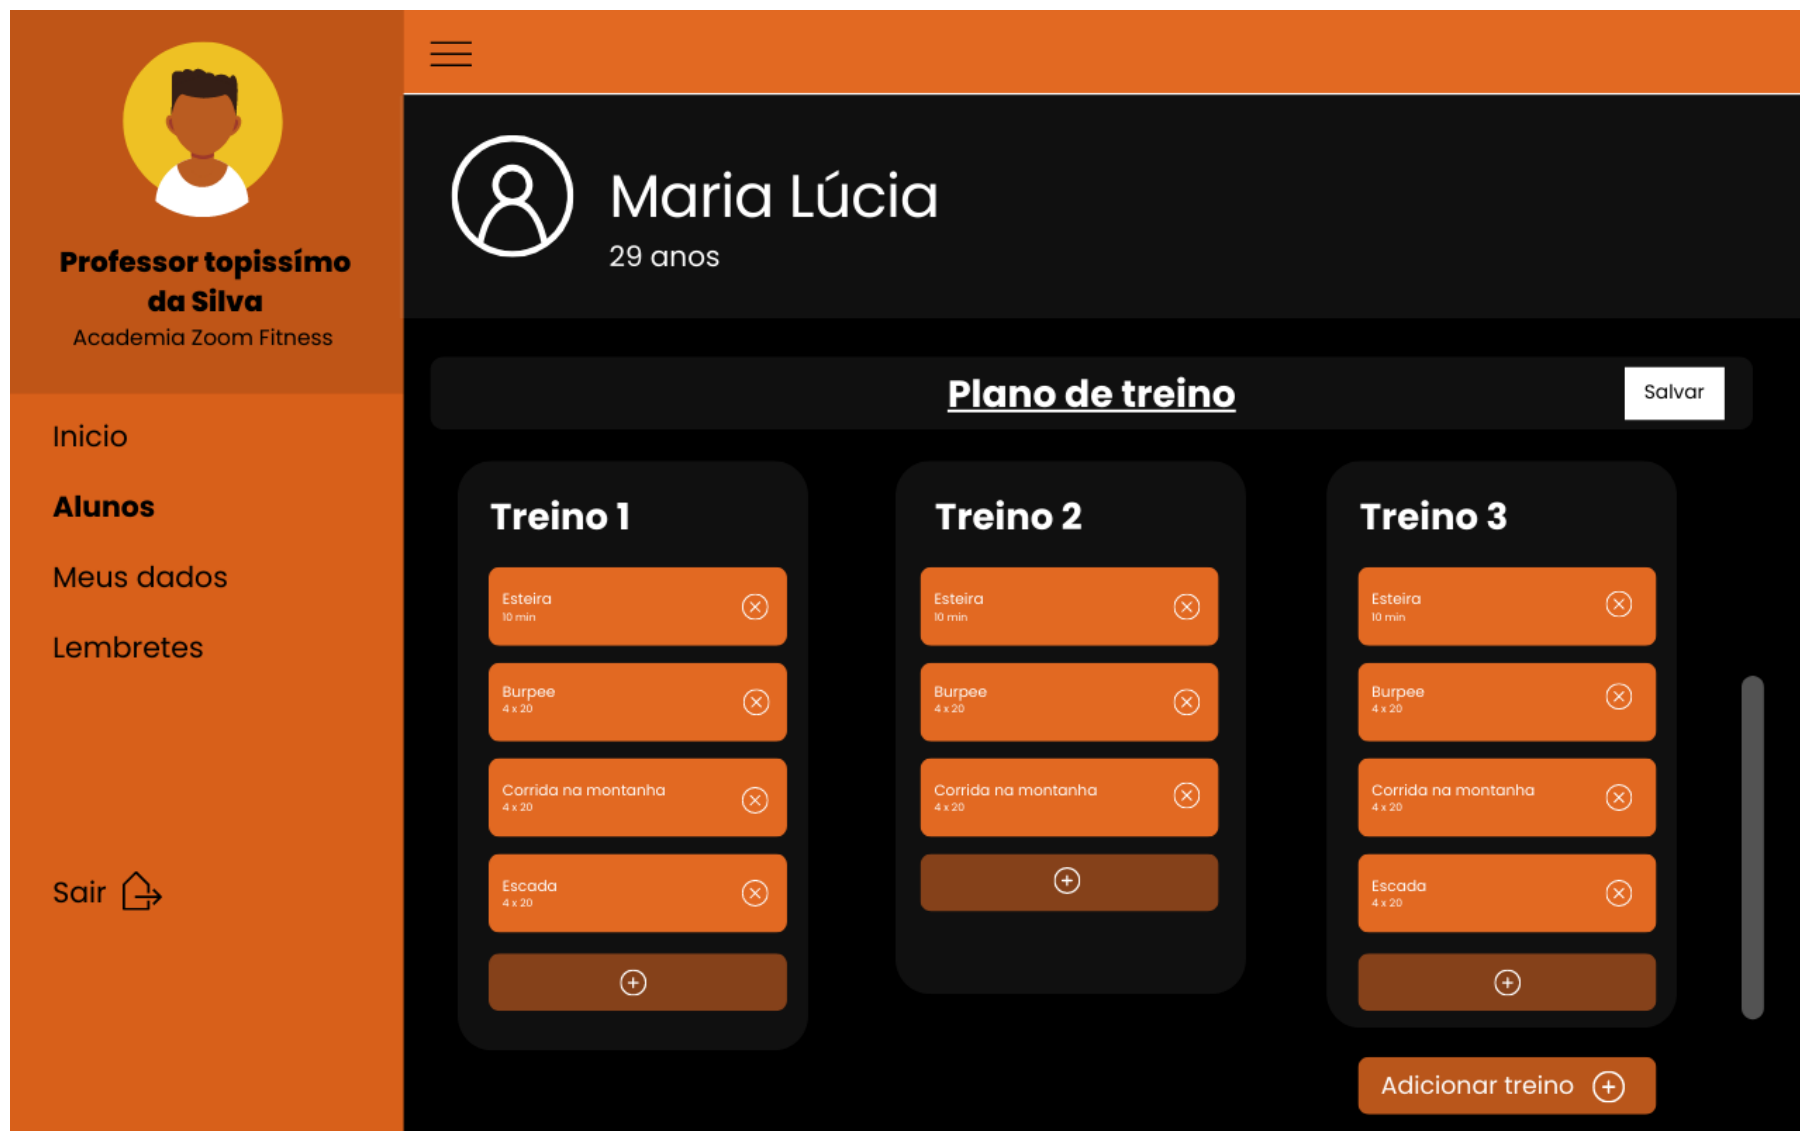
Professor topissímo da Silva
Academia Zoom Fitness

Inicio
Alunos
Meus dados
Lembretes

Sair

Maria Lúcia
29 anos

Plano de treino
Salvar

Treino 1
Esteira
10 min
Burpee
4 x 20
Corrida na montanha
4 x 20
Escada
4 x 20

Treino 2
Esteira
10 min
Burpee
4 x 20
Corrida na montanha
4 x 20

Treino 3
Esteira
10 min
Burpee
4 x 20
Corrida na montanha
4 x 20
Escada
4 x 20

Adicionar treino